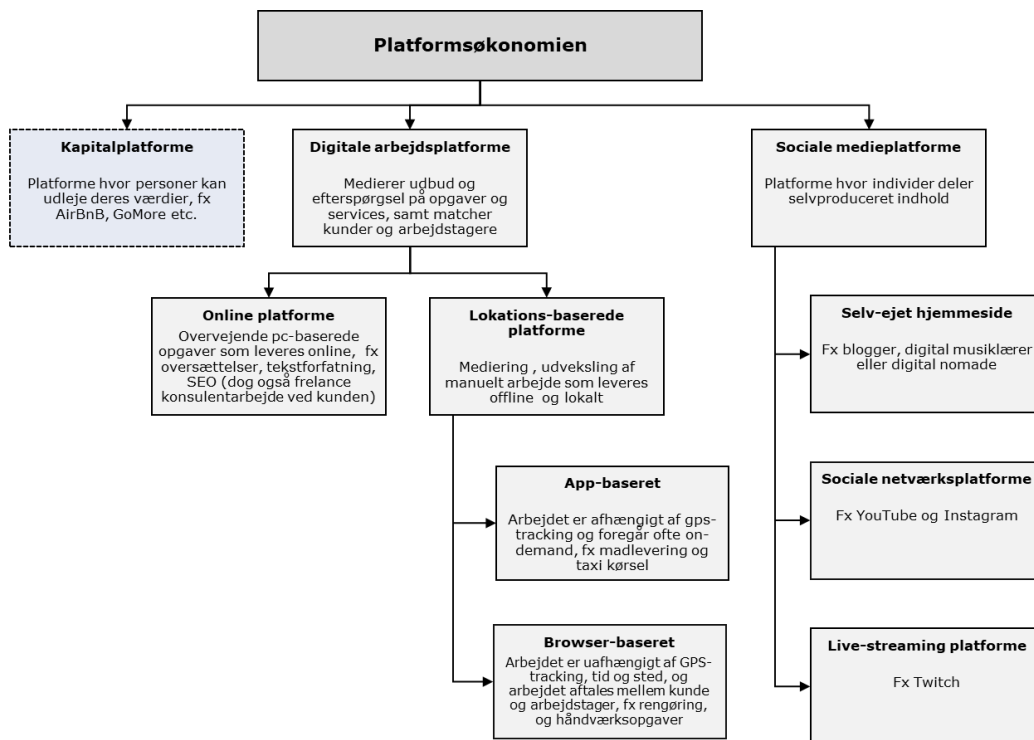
Platformsøkonomien

Kapitalplatforme

Platforme hvor personer kan udleje deres værdier, fx AirBnB, GoMore etc.

Digitale arbejdsplatforme

Medierer udbud og efterspørgsel på opgaver og services, samt matcher kunder og arbejdstagere

Sociale medieplatforme

Platforme hvor individer deler selvproduceret indhold

Online platforme

Overvejende pc-baserede opgaver som leveres online, fx oversættelser, tekstforfatning, SEO (dog også frelance konsulentarbejde ved kunden)

Lokations-baserede platforme

Mediering , udveksling af manuelt arbejde som leveres offline og lokalt

Selv-ejet hjemmeside

Fx blogger, digital musiklærer eller digital nomade

App-baseret

Arbejdet er afhængigt af gps-tracking og foregår ofte on-demand, fx madlevering og taxi kørsel

Sociale netværksplatforme

Fx YouTube og Instagram

Browser-baseret

Arbejdet er uafhængigt af GPS-tracking, tid og sted, og arbejdet aftales mellem kunde og arbejdstager, fx rengøring, og håndværksopgaver

Live-streaming platforme

Fx Twitch